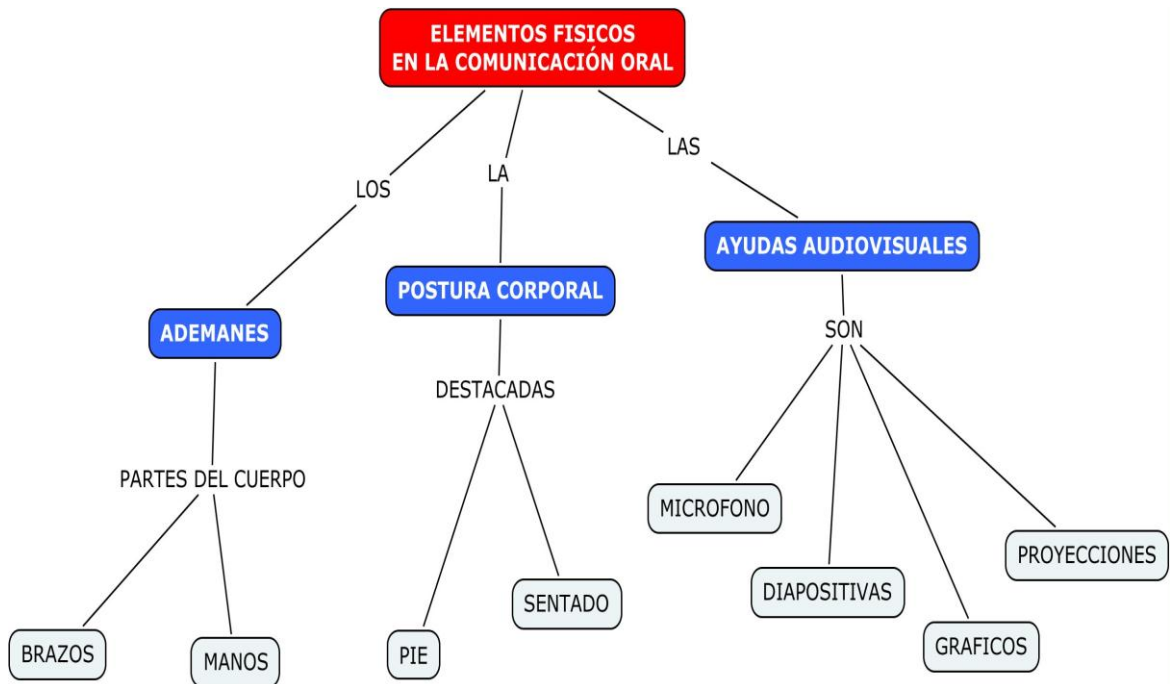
ELEMENTOS FISICOS EN LA COMUNICACIÓN ORAL

LOS

LA

LAS

ADEMANES

POSTURA CORPORAL

AYUDAS AUDIOVISUALES

PARTES DEL CUERPO

DESTACADAS

SON

BRAZOS

MANOS

PIE

SENTADO

MICROFONO

DIAPOSITIVAS

GRAFICOS

PROYECCIONES